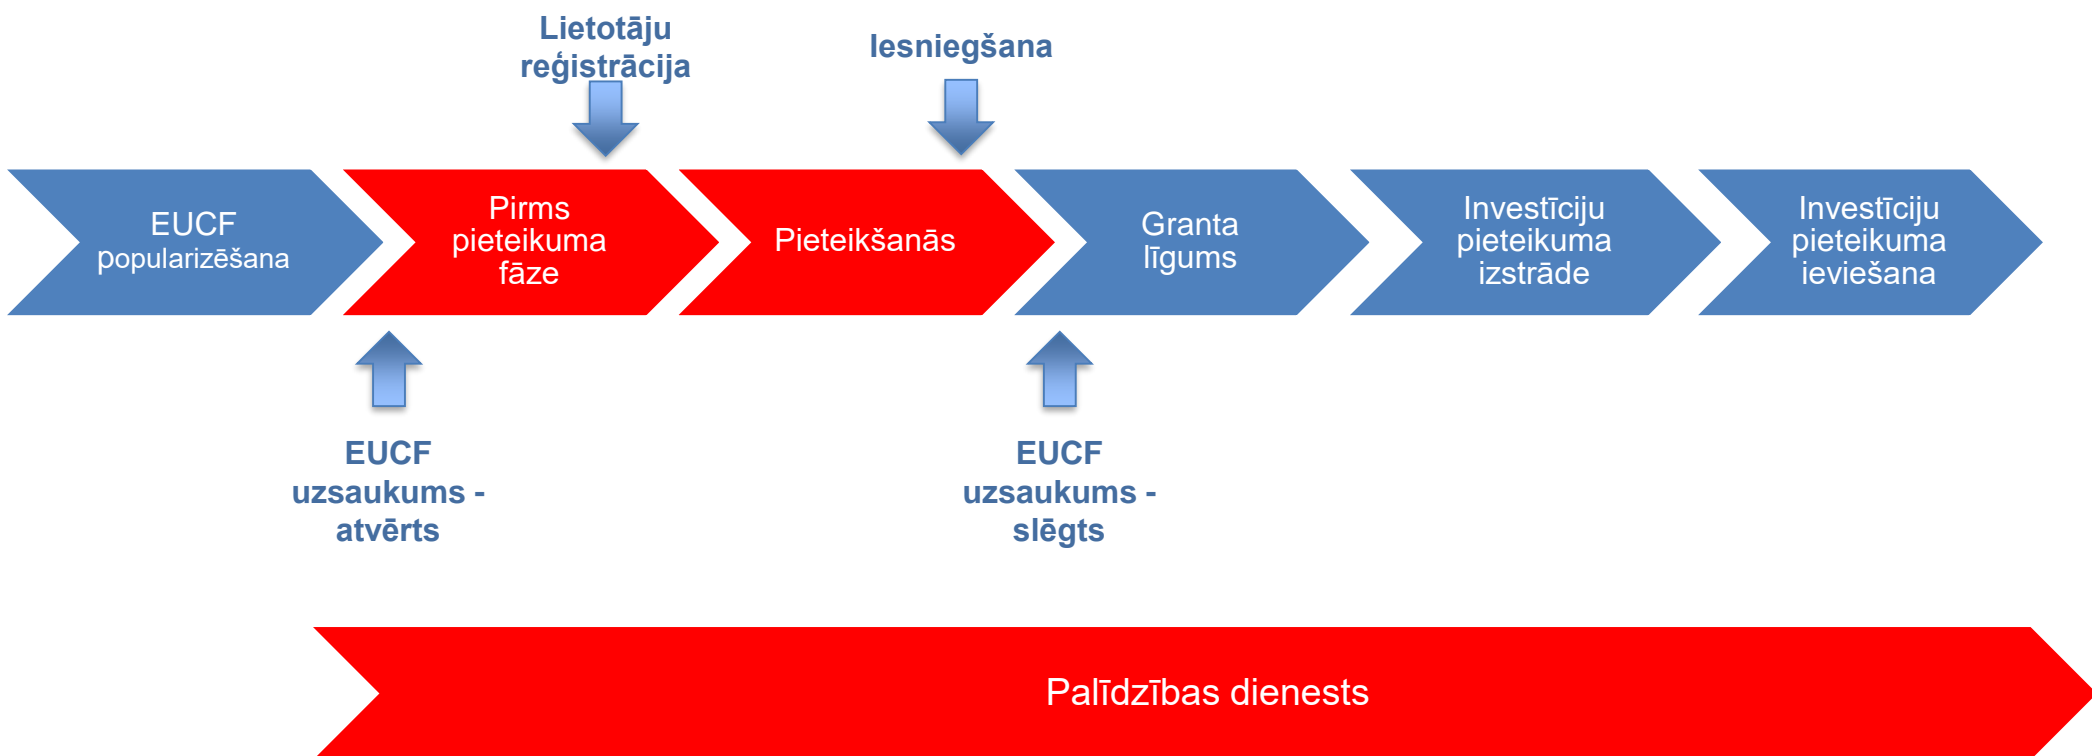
Lietotāju reģistrācija

Iesniegšana

EUCF popularizēšana

Pirms pieteikuma fāze

Pieteikšanās

Granta līgums

Investīciju pieteikuma izstrāde

Investīciju pieteikuma ieviešana

EUCF uzsaukums - atvērts

EUCF uzsaukums - slēgts

Palīdzības dienests